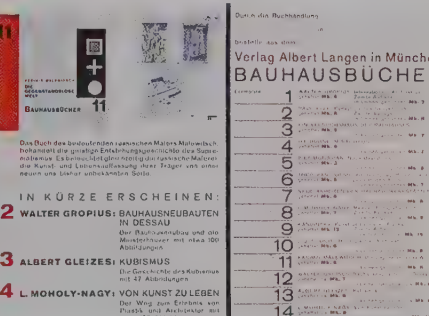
11

KASIMIR MALEWITSCH
DIE GEGENSTANDSLOSE WELT

BAUHAUSBÜCHER 11

Das Buch des bedeutenden russischen Malers Malewitsch behandelt die geistige Entstehungsgeschichte des Suprematismus. Es beleuchtet gleichzeitig die russische Malerei, die Kunst- und Lebensauffassung ihrer Träger aus einer neuen und bisher unbekannten Seite.

IN KÜRZE ERSCHEINEN:

2 WALTER GROPIUS: BAUHAUSNEUBAUTEN IN DESSAU
Der Bauhausneubau und die Meisterhäuser mit etwa 100 Abbildungen

3 ALBERT GLEIZES: KUBISMUS
Die Geschichte des Kubismus mit 47 Abbildungen

4 L. MOHOLY-NAGY: VON KUNST ZU LEBEN
Der Weg zum Erlebnis von Plastik und Architektur mit

Durch die Buchhandlung

bestelle aus dem

Verlag Albert Langen in Münche

BAUHAUSBÜCHE

1 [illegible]
2 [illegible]
3 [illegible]
4 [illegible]
5 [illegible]
6 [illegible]
7 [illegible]
8 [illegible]
9 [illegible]
10 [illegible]
11 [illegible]
12 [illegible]
13 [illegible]
14 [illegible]